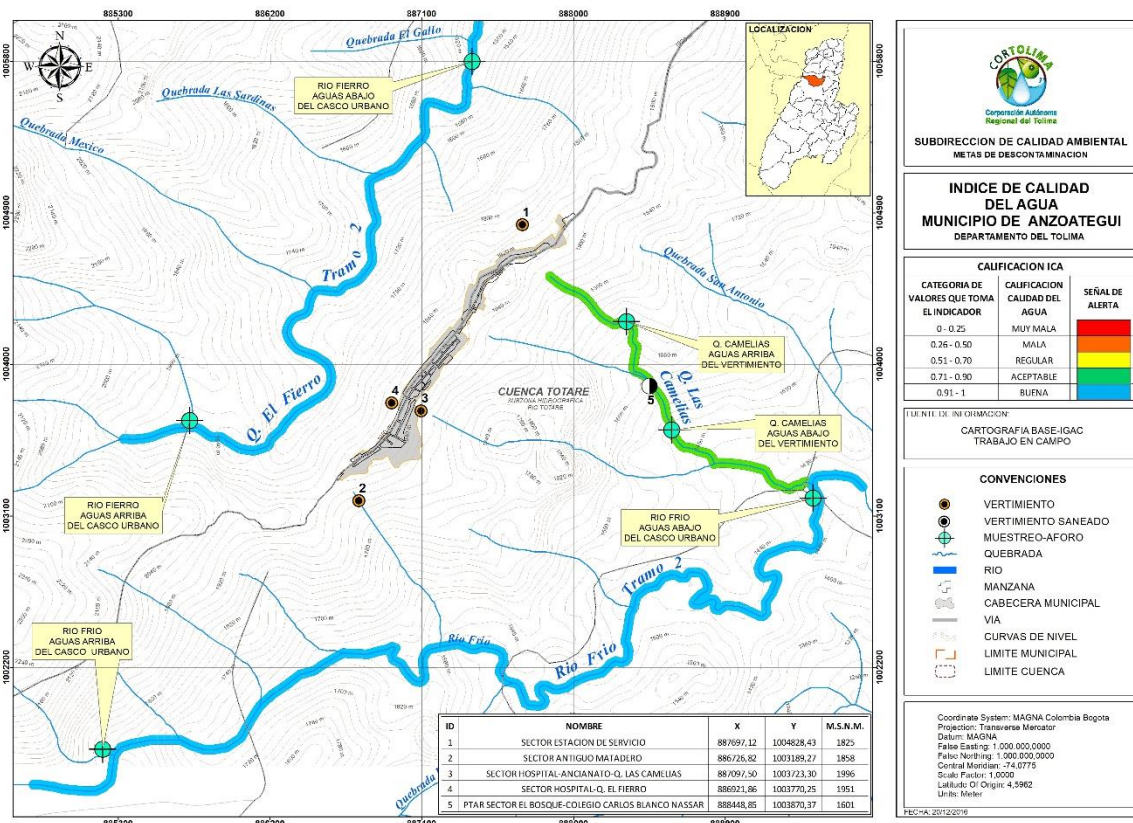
885300 886200 887100 888000 888900

1005800 1004900 1004000 1003100 1002200

Quebrada El Gallo
RIO FIERRO AGUAS ABAJO DEL CASCO URBANO
Quebrada Las Sardinas
Quebrada Mexico
Tramo 2
Q. El Fierro
Quebrada San Antonio
Q. CAMELIAS AGUAS ARRIBA DEL VERTIMIENTO
CUENCA TOTARE
SUBZONA HIDROGRAFICA RIO TOTARE
Q. Las Camelias
Q. CAMELIAS AGUAS ABAJO DEL VERTIMIENTO
RIO FIERRO AGUAS ARRIBA DEL CASCO URBANO
RIO FRIO AGUAS ABAJO DEL CASCO URBANO
Tramo 2
RIO FRIO AGUAS ARRIBA DEL CASCO URBANO
Rio Frio
Rio Frio
Quebrada
1 2 3 4 5

| ID | NOMBRE | X | Y | M.S.N.M. |
|---|---|---|---|---|
| 1 | SECTOR ESTACION DE SERVICIO | 887697,12 | 1004828,43 | 1825 |
| 2 | SECTOR ANTIGUO MATADERO | 886726,82 | 1003189,27 | 1858 |
| 3 | SECTOR HOSPITAL-ANCIANATO-Q. LAS CAMELIAS | 887097,50 | 1003723,30 | 1996 |
| 4 | SECTOR HOSPITAL-Q. EL FIERRO | 886921,86 | 1003770,25 | 1951 |
| 5 | PTAR SECTOR EL BOSQUE-COLEGIO CARLOS BLANCO NASSAR | 888448,85 | 1003870,37 | 1601 |

LOCALIZACION

CORTOLIMA
Corporación Autónoma Regional del Tolima

SUBDIRECCION DE CALIDAD AMBIENTAL
METAS DE DESCONTAMINACION

INDICE DE CALIDAD DEL AGUA MUNICIPIO DE ANZOATEGUI
DEPARTAMENTO DEL TOLIMA

CALIFICACION ICA

| CATEGORIA DE VALORES QUE TOMA EL INDICADOR | CALIFICACION CALIDAD DEL AGUA | SEÑAL DE ALERTA |
|---|---|---|
| 0 - 0.25 | MUY MALA | |
| 0.26 - 0.50 | MALA | |
| 0.51 - 0.70 | REGULAR | |
| 0.71 - 0.90 | ACEPTABLE | |
| 0.91 - 1 | BUENA | |

FUENTE DE INFORMACION:
CARTOGRAFIA BASE-IGAC
TRABAJO EN CAMPO

CONVENCIONES
VERTIMIENTO
VERTIMIENTO SANEADO
MUESTREO-AFORO
QUEBRADA
RIO
MANZANA
CABECERA MUNICIPAL
VIA
CURVAS DE NIVEL
LIMITE MUNICIPAL
LIMITE CUENCA

Coordinate System: MAGNA Colombia Bogota
Projection: Transverse Mercator
Datum: MAGNA
False Easting: 1.000.000,0000
False Northing: 1.000.000,0000
Central Meridian: -74,0775
Scale Factor: 1,0000
Latitude Of Origin: 4,5962
Units: Meter

FECHA: 20/12/2016